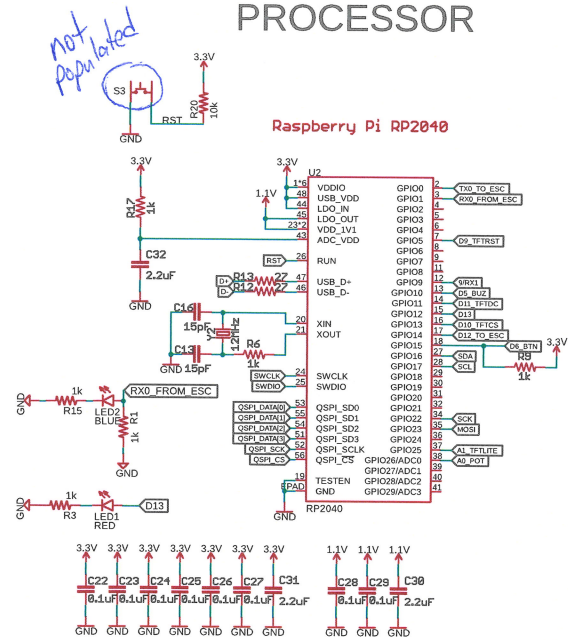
PROCESSOR

not populated

3.3V
S3
R20
10k
RST
GND

Raspberry Pi RP2040

3.3V
R17
1k
C32
2.2uF
GND

3.3V
1.1V
U2
VDDIO
USB_VDD
LDO_IN
LDO_OUT
VDD_1V1
ADC_VDD
1*6
48
44
45
23*2
43

RUN
26
RST

R13 27
R12 27
D+
D-
47
46
USB_D+
USB_D-

C16
15pF
Y1
12MHz
C13
15pF
R6
1k
GND
20
21
XIN
XOUT

SWCLK
SWDIO
24
25
SWCLK
SWDIO

QSPI_DATA(0)
QSPI_DATA(1)
QSPI_DATA(2)
QSPI_DATA(3)
QSPI_SCK
QSPI_CS
53
55
56
54
52
51
QSPI_SD0
QSPI_SD1
QSPI_SD2
QSPI_SD3
QSPI_SCLK
QSPI_CS

19
TESTEN
57
EPAD
GND
GND
RP2040

GPIO0
GPIO1
GPIO2
GPIO3
GPIO4
GPIO5
GPIO6
GPIO7
GPIO8
GPIO9
GPIO10
GPIO11
GPIO12
GPIO13
GPIO14
GPIO15
GPIO16
GPIO17
GPIO18
GPIO19
GPIO20
GPIO21
GPIO22
GPIO23
GPIO24
GPIO25
GPIO26/ADC0
GPIO27/ADC1
GPIO28/ADC2
GPIO29/ADC3

2
3
4
5
6
7
8
9
10
11
12
13
14
15
16
17
18
27
28
29
30
31
32
34
35
36
37
38
39
40
41

TX0_TO_ESC
RX0_FROM_ESC
D9_TFTRST
9/RX1
D5_BUZ
D11_TFTDC
D13
D10_TFTCS
D12_TO_ESC
D6_BTN
3.3V
R9
1k
SDA
SCL
SCK
MOSI
A1_TFTLITE
A0_POT

GND
1k
R15
LED2
BLUE
RX0_FROM_ESC
R1
1k
GND

GND
1k
R3
LED1
RED
D13

3.3V
3.3V
3.3V
3.3V
3.3V
3.3V
3.3V
C22
0.1uF
C23
0.1uF
C24
0.1uF
C25
0.1uF
C26
0.1uF
C27
0.1uF
C31
2.2uF
GND
GND
GND
GND
GND
GND
GND

1.1V
1.1V
1.1V
C28
0.1uF
C29
0.1uF
C30
2.2uF
GND
GND
GND